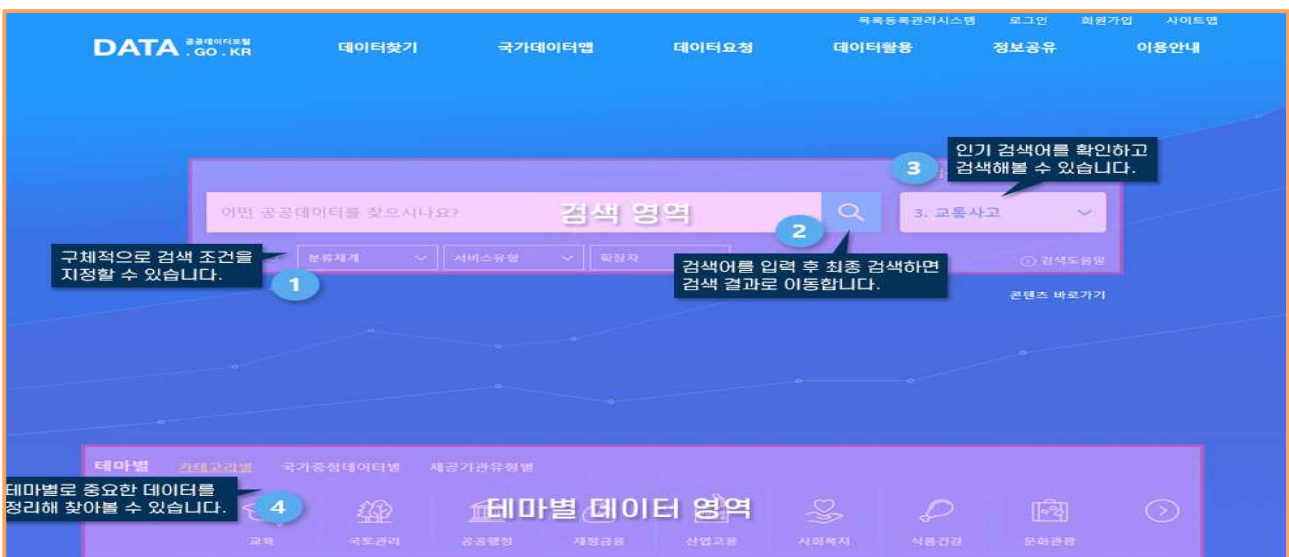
목록등록관리시스템 로그인 회원가입 사이트맵

DATA 공공데이터포털 .GO.KR

데이터찾기 국가데이터맵 데이터요청 데이터활용 정보공유 이용안내

인기 검색어를 확인하고 검색해볼 수 있습니다.

3

어떤 공공데이터를 찾으시나요?

검색 영역

3. 교통사고

2

구체적으로 검색 조건을 지정할 수 있습니다.

분류체계 서비스유형 확장자

검색어를 입력 후 최종 검색하면 검색 결과로 이동합니다.

검색도움말

1

콘텐츠 바로가기

테마별 카테고리별 국가중점데이터별 제공기관유형별

테마별로 중요한 데이터를 정리해 찾아볼 수 있습니다.

4

테마별 데이터 영역

교육 국토관리 공공행정 재정금융 산업고용 사회복지 식품건강 문화관광